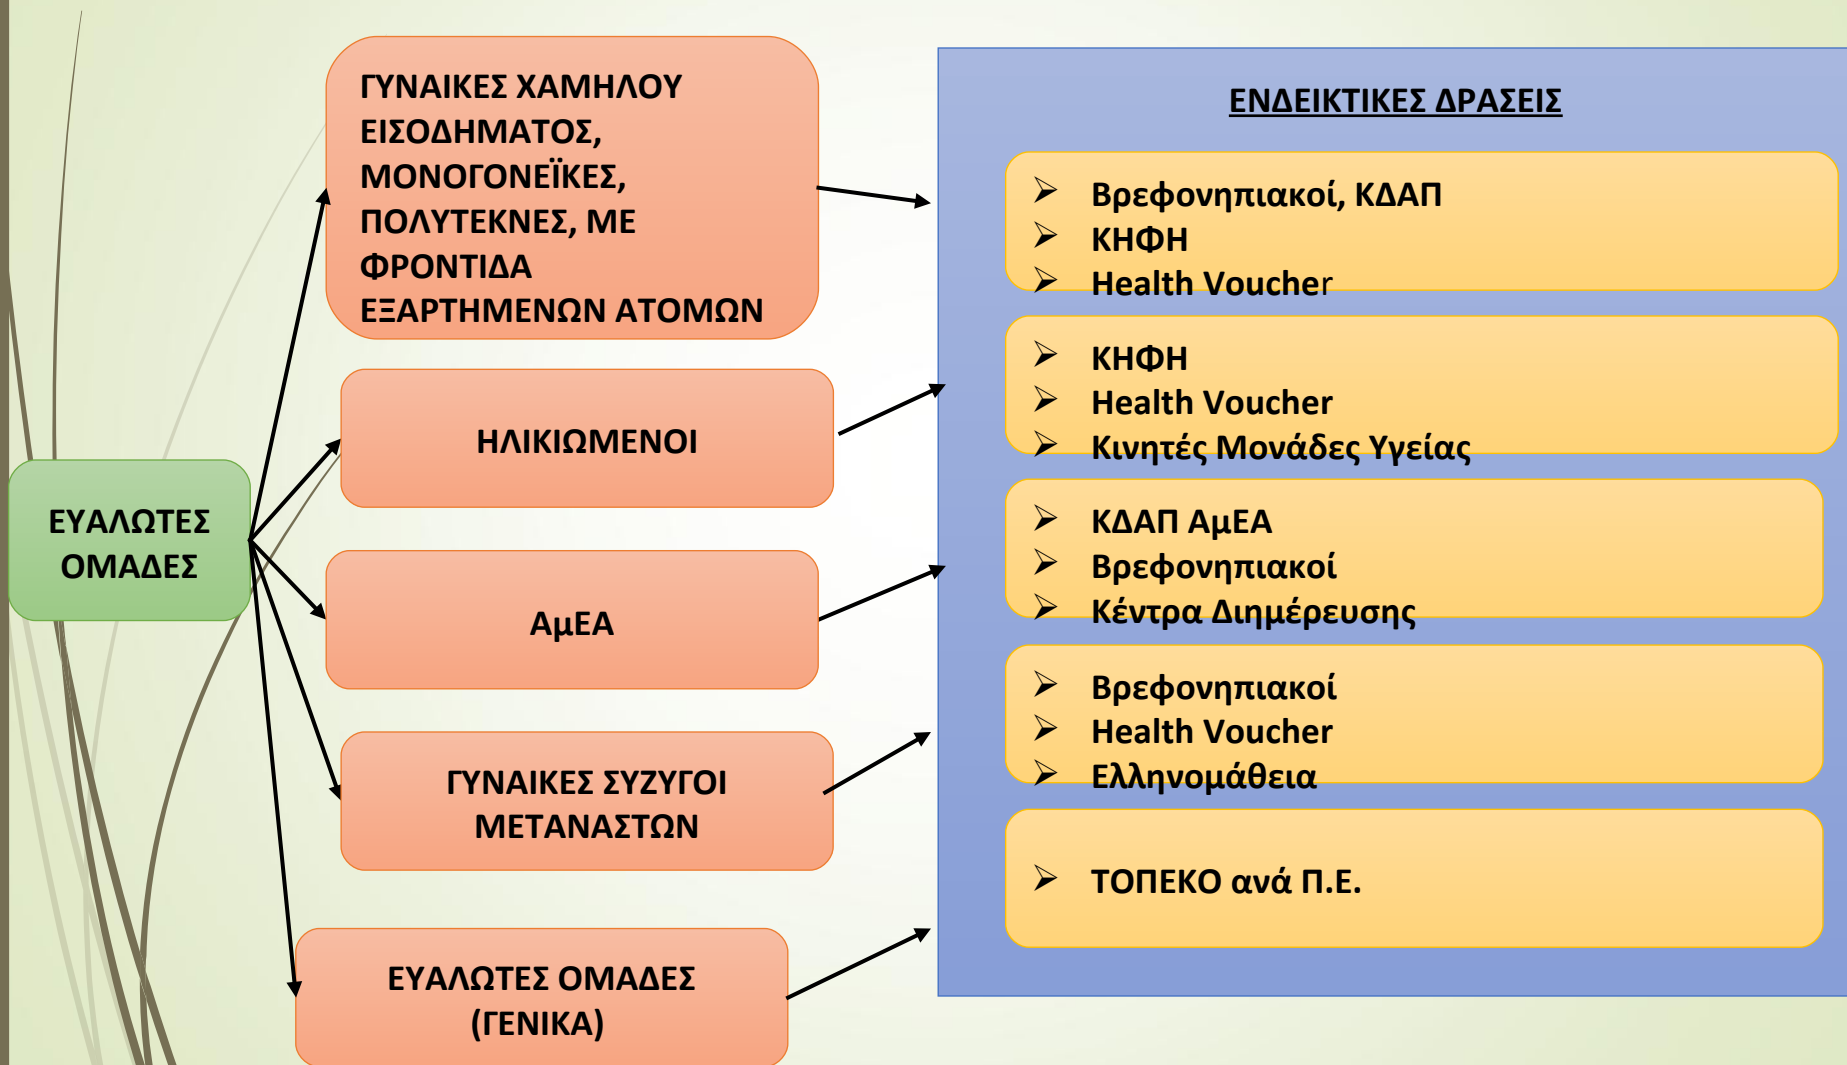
ΕΥΑΛΩΤΕΣ ΟΜΑΔΕΣ

ΓΥΝΑΙΚΕΣ ΧΑΜΗΛΟΥ ΕΙΣΟΔΗΜΑΤΟΣ, ΜΟΝΟΓΟΝΕΪΚΕΣ, ΠΟΛΥΤΕΚΝΕΣ, ΜΕ ΦΡΟΝΤΙΔΑ ΕΞΑΡΤΗΜΕΝΩΝ ΑΤΟΜΩΝ

ΗΛΙΚΙΩΜΕΝΟΙ

ΑμΕΑ

ΓΥΝΑΙΚΕΣ ΣΥΖΥΓΟΙ ΜΕΤΑΝΑΣΤΩΝ

ΕΥΑΛΩΤΕΣ ΟΜΑΔΕΣ (ΓΕΝΙΚΑ)

ΕΝΔΕΙΚΤΙΚΕΣ ΔΡΑΣΕΙΣ

➢ Βρεφονηπιακοί, ΚΔΑΠ
➢ ΚΗΦΗ
➢ Health Voucher

➢ ΚΗΦΗ
➢ Health Voucher
➢ Κινητές Μονάδες Υγείας

➢ ΚΔΑΠ ΑμΕΑ
➢ Βρεφονηπιακοί
➢ Κέντρα Διημέρευσης

➢ Βρεφονηπιακοί
➢ Health Voucher
➢ Ελληνομάθεια

➢ ΤΟΠΕΚΟ ανά Π.Ε.